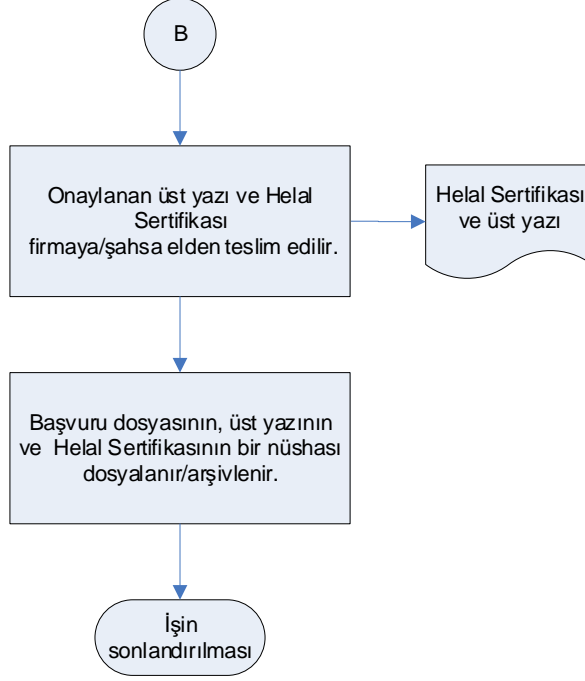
B

Onaylanan üst yazı ve Helal Sertifikası firmaya/şahsa elden teslim edilir.

Helal Sertifikası ve üst yazı

Başvuru dosyasının, üst yazının ve Helal Sertifikasının bir nüshası dosyalanır/arşivlenir.

İşin sonlandırılması